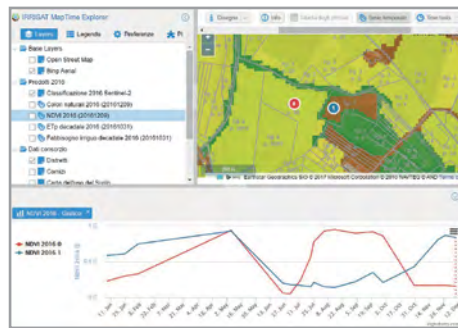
IRRISAT MapTime Explorer

Layers | Legenda | Preferenze | Pr

Base Layers
Open Street Map
Bing Aerial
Prodotti 2016
Classificazione 2016 Sentinel-2
Colori naturali 2016 (20161209)
NDVI 2016 (20161209)
ETp decadale 2016 (20161031)
Fabbisogno irriguo decadale 2016 (20161031)
Dati consorzio
Distretti
Cenizi
Carta dell'uso del Suolo

Google | Info | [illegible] | Serie temporali | Nuovo tools

© 2017 Earthstar Geographics SIO © 2017 Microsoft Corporation © 2016 NAVTEQ © AND Terms of Use

NDVI 2016 - Grafico

NDVI 2016 0
NDVI 2016 1

1.0
0.5
0.0

11. Jan, 25. Jan, 8. Feb, 22. Feb, 7. Mar, 21. Mar, 4. Apr, 18. Apr, 2. May, 16. May, 30. May, 13. Jun, 27. Jun, 11. Jul, 25. Jul, 8. Aug, 22. Aug, 5. Sep, 19. Sep, 3. Oct, 17. Oct, 31. Oct, 14. Nov, 28. Nov, 12. Dec